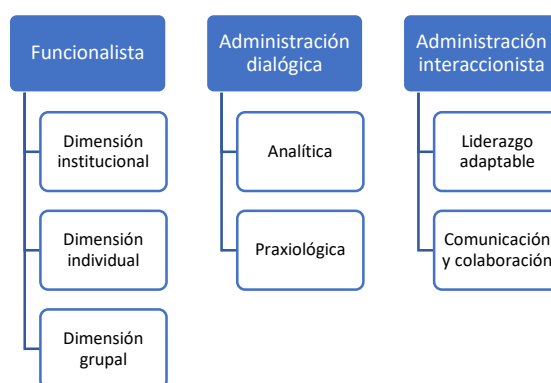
Funcionalista

Dimensión institucional

Dimensión individual

Dimensión grupal

Administración dialógica

Analítica

Praxiológica

Administración interaccionista

Liderazgo adaptable

Comunicación y colaboración